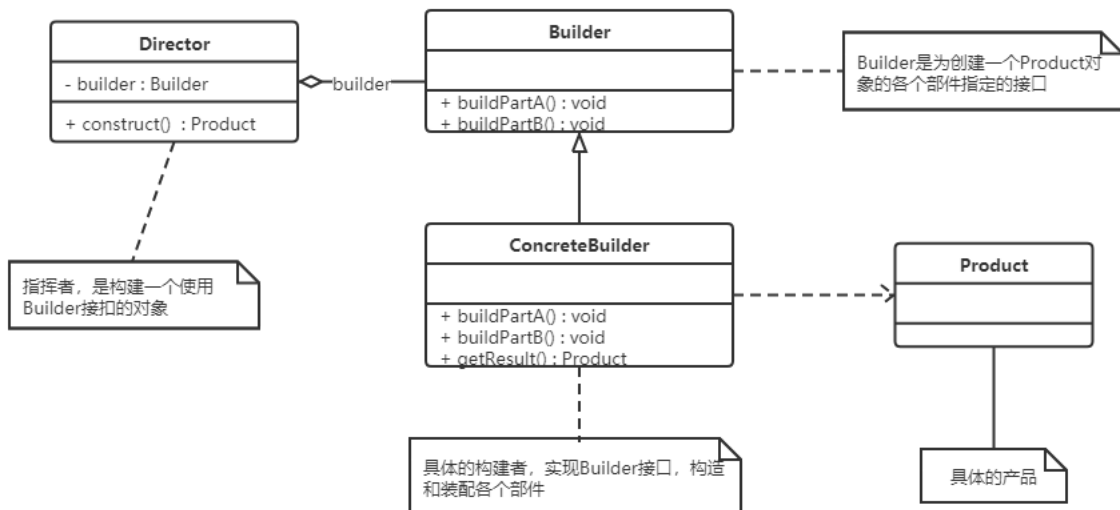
Director

- builder : Builder

+ construct() : Product

builder

Builder

+ buildPartA() : void
+ buildPartB() : void

Builder是为创建一个Product对象的各个部件指定的接口

ConcreteBuilder

+ buildPartA() : void
+ buildPartB() : void
+ getResult() : Product

Product

指挥者，是构建一个使用Builder接扣的对象

具体的构建者，实现Builder接口，构造和装配各个部件

具体的产品